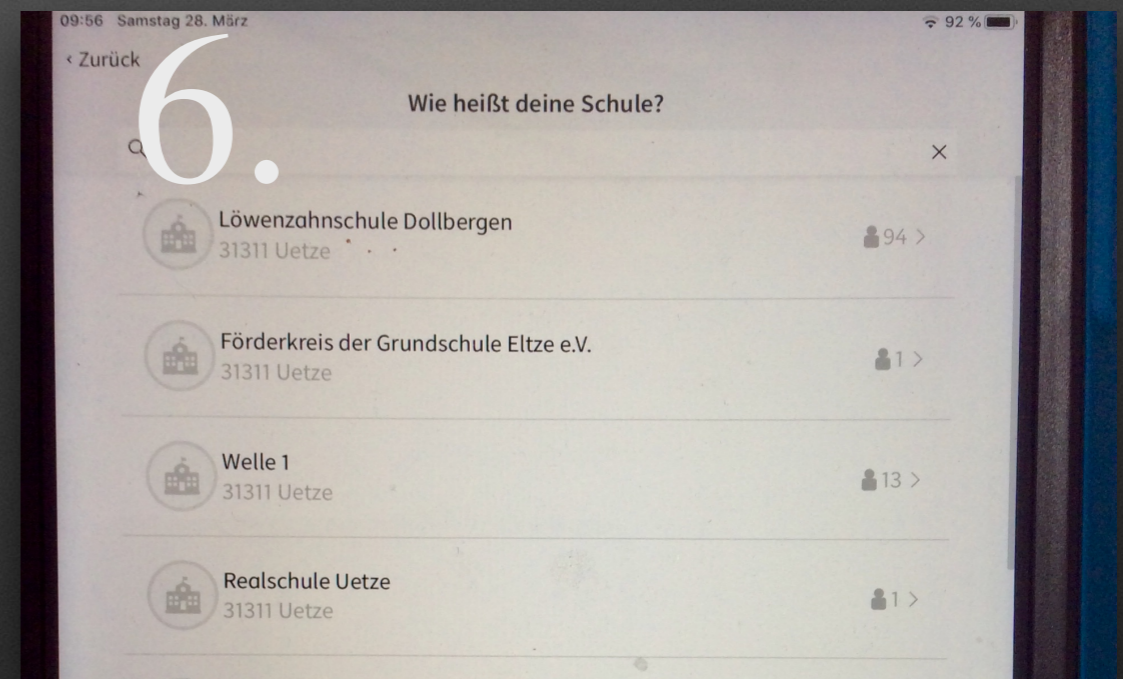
09:56 Samstag 28. März

92 %

‹ Zurück

6.

Wie heißt deine Schule?

×

Löwenzahnschule Dollbergen
31311 Uetze

94 >

Förderkreis der Grundschule Eltze e.V.
31311 Uetze

1 >

Welle 1
31311 Uetze

13 >

Realschule Uetze
31311 Uetze

1 >